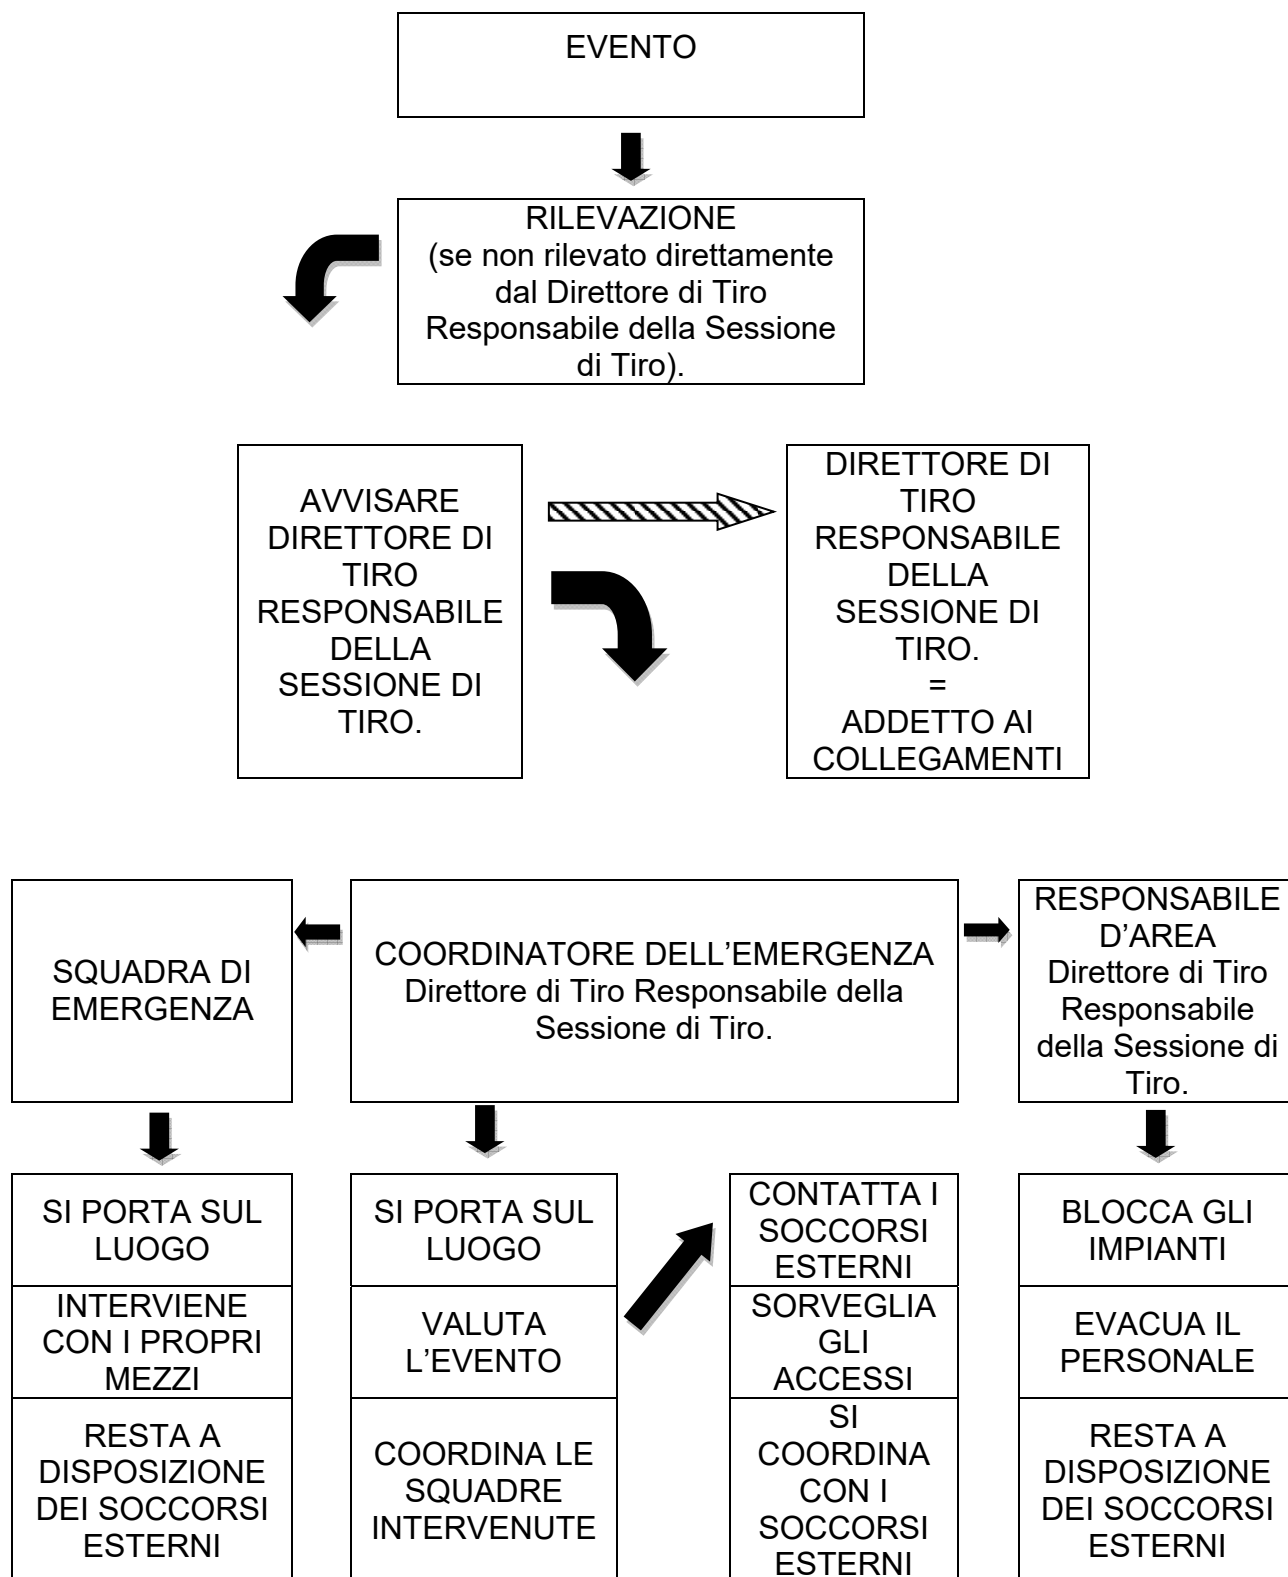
EVENTO

RILEVAZIONE
(se non rilevato direttamente dal Direttore di Tiro Responsabile della Sessione di Tiro).

AVVISARE DIRETTORE DI TIRO RESPONSABILE DELLA SESSIONE DI TIRO.

DIRETTORE DI TIRO RESPONSABILE DELLA SESSIONE DI TIRO.
=
ADDETTO AI COLLEGAMENTI

SQUADRA DI EMERGENZA

COORDINATORE DELL'EMERGENZA
Direttore di Tiro Responsabile della Sessione di Tiro.

RESPONSABILE D'AREA
Direttore di Tiro Responsabile della Sessione di Tiro.

SI PORTA SUL LUOGO

INTERVIENE CON I PROPRI MEZZI

RESTA A DISPOSIZIONE DEI SOCCORSI ESTERNI

SI PORTA SUL LUOGO

VALUTA L'EVENTO

COORDINA LE SQUADRE INTERVENUTE

CONTATTA I SOCCORSI ESTERNI

SORVEGLIA GLI ACCESSI

SI COORDINA CON I SOCCORSI ESTERNI

BLOCCA GLI IMPIANTI

EVACUA IL PERSONALE

RESTA A DISPOSIZIONE DEI SOCCORSI ESTERNI